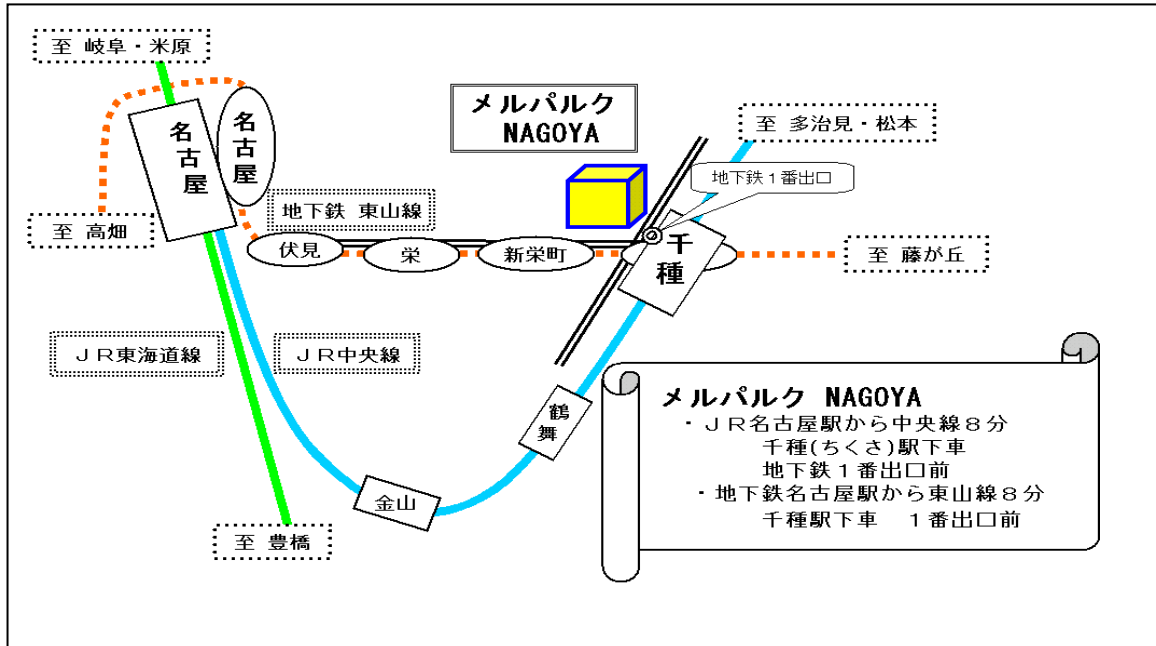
至 岐阜・米原

名古屋

名古屋

メルパルク NAGOYA

至 多治見・松本

地下鉄１番出口

至 高畑

地下鉄 東山線

伏見

栄

新栄町

千種

至 藤が丘

ＪＲ東海道線

ＪＲ中央線

鶴舞

金山

至 豊橋

メルパルク NAGOYA
・ＪＲ名古屋駅から中央線８分
千種(ちくさ)駅下車
地下鉄１番出口前
・地下鉄名古屋駅から東山線８分
千種駅下車　１番出口前